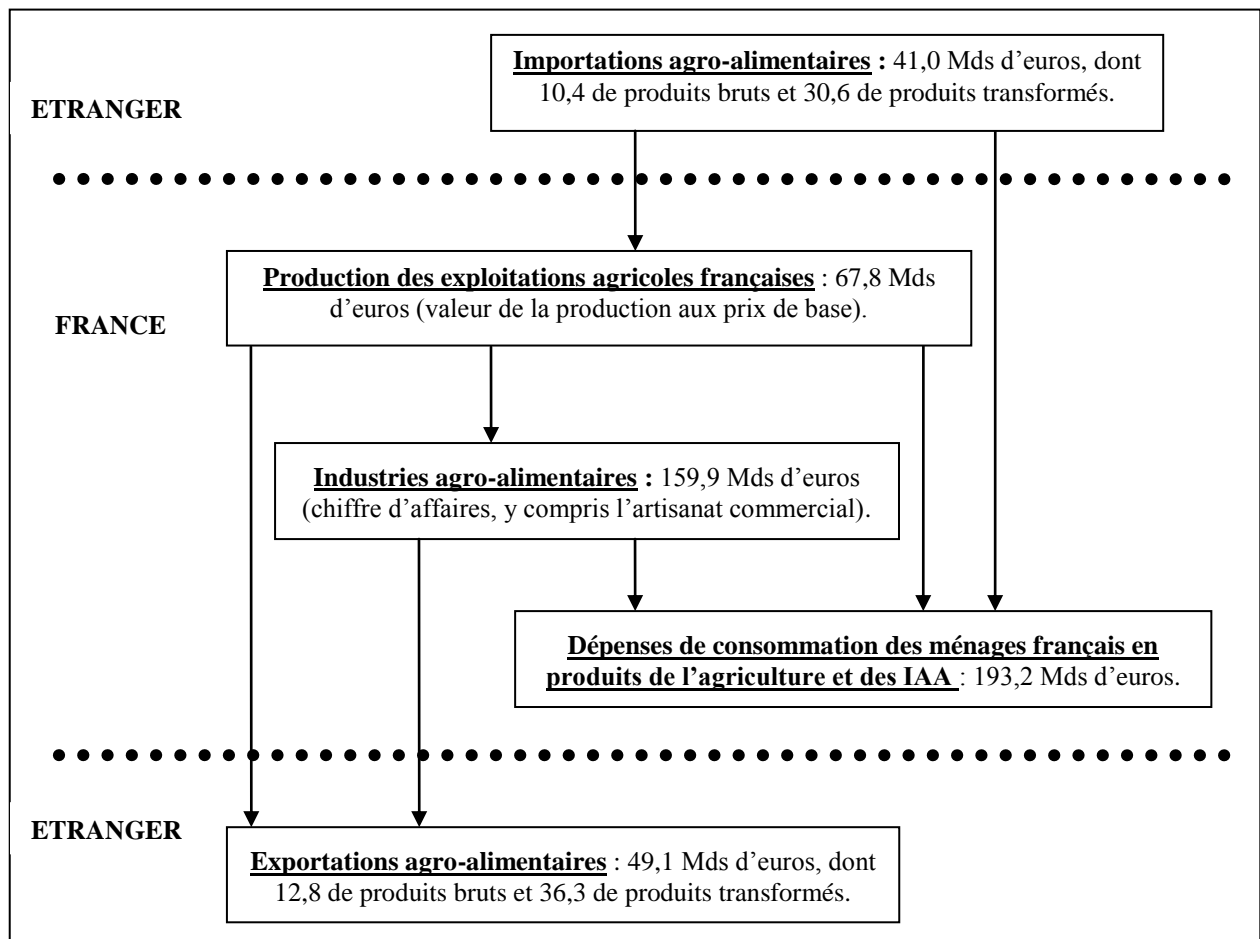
ETRANGER

**Importations agro-alimentaires :** 41,0 Mds d'euros, dont 10,4 de produits bruts et 30,6 de produits transformés.

FRANCE

**Production des exploitations agricoles françaises** : 67,8 Mds d'euros (valeur de la production aux prix de base).

**Industries agro-alimentaires :** 159,9 Mds d'euros (chiffre d'affaires, y compris l'artisanat commercial).

**Dépenses de consommation des ménages français en produits de l'agriculture et des IAA** : 193,2 Mds d'euros.

ETRANGER

**Exportations agro-alimentaires** : 49,1 Mds d'euros, dont 12,8 de produits bruts et 36,3 de produits transformés.